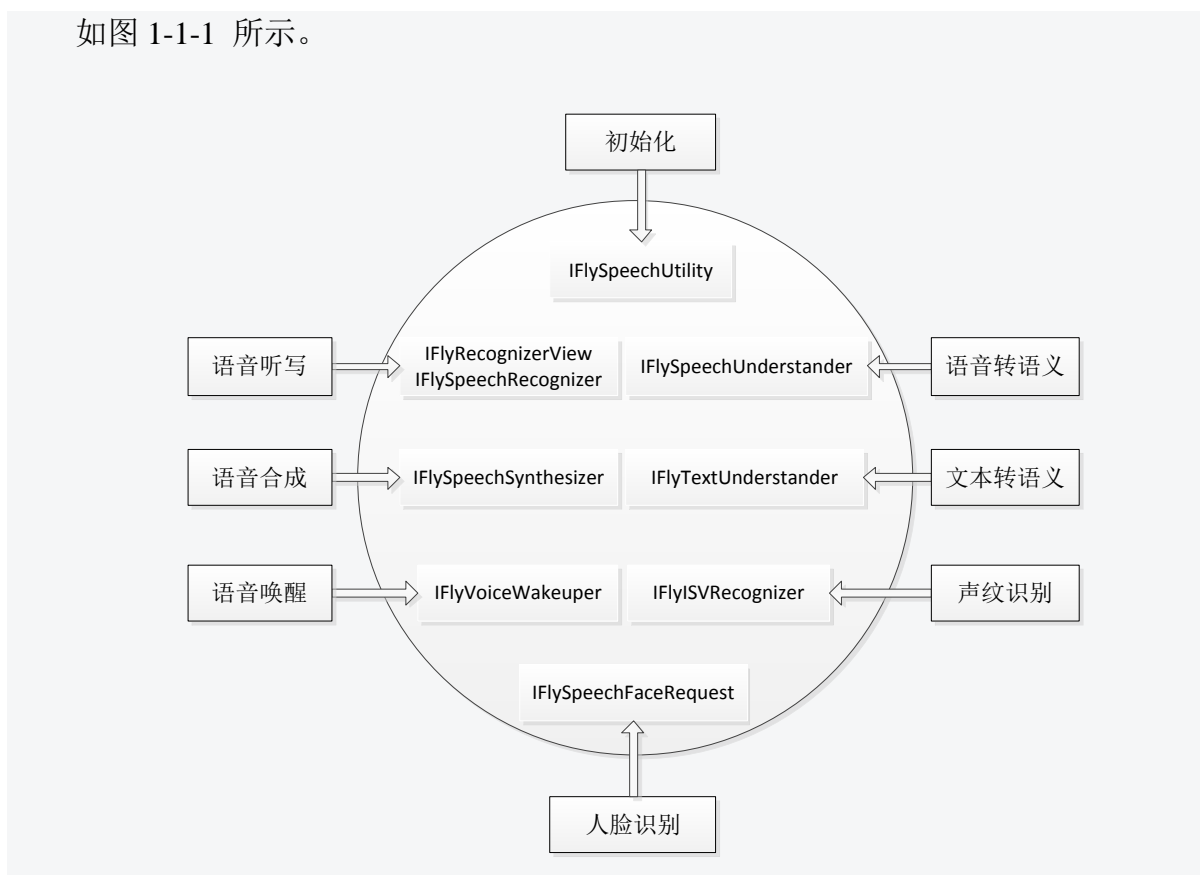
如图 1-1-1 所示。

初始化

IFlySpeechUtility

语音听写

IFlyRecognizerView
IFlySpeechRecognizer

IFlySpeechUnderstander

语音转语义

语音合成

IFlySpeechSynthesizer

IFlyTextUnderstander

文本转语义

语音唤醒

IFlyVoiceWakeuper

IFlyISVRecognizer

声纹识别

IFlySpeechFaceRequest

人脸识别